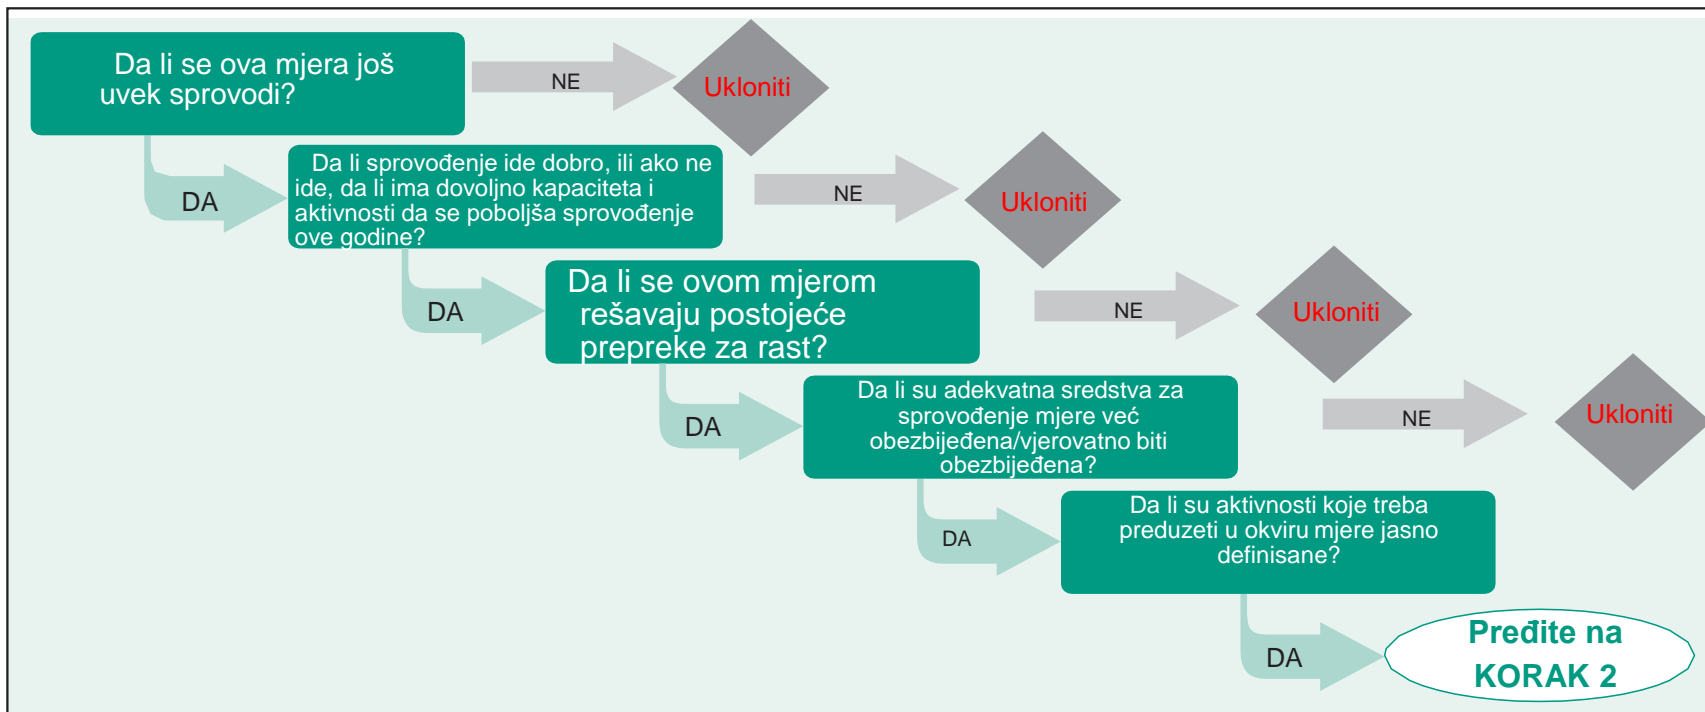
Da li se ova mjera još uvek sprovodi?

NE

Ukloniti

DA

Da li sprovođenje ide dobro, ili ako ne ide, da li ima dovoljno kapaciteta i aktivnosti da se poboljša sprovođenje ove godine?

NE

Ukloniti

DA

Da li se ovom mjerom rešavaju postojeće prepreke za rast?

NE

Ukloniti

DA

Da li su adekvatna sredstva za sprovođenje mjere već obezbijeđena/vjerovatno biti obezbijeđena?

NE

Ukloniti

DA

Da li su aktivnosti koje treba preduzeti u okviru mjere jasno definisane?

DA

Pređite na KORAK 2